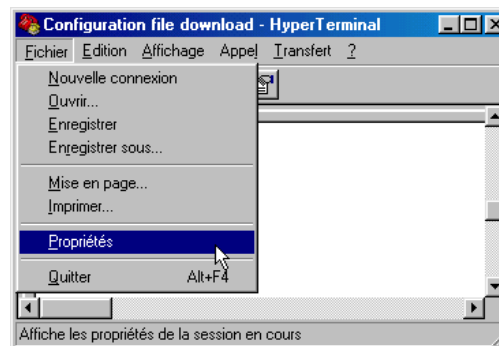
Configuration file download - HyperTerminal

Fichier Edition Affichage Appel Transfert ?

Nouvelle connexion
Ouvrir...
Enregistrer
Enregistrer sous...

Mise en page...
Imprimer...

Propriétés

Quitter Alt+F4

Affiche les propriétés de la session en cours